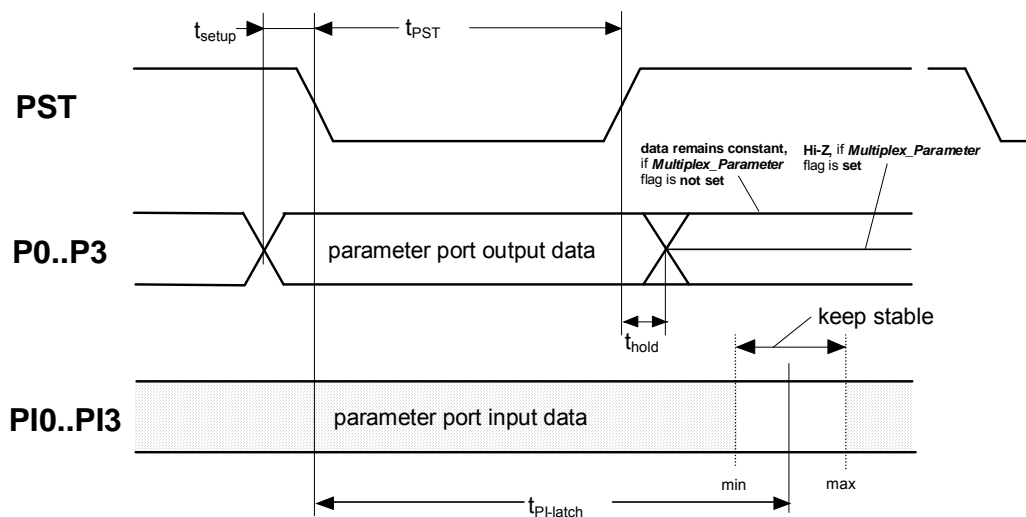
$t_{setup}$

$t_{PST}$

PST

data remains constant, if Multiplex_Parameter flag is not set

Hi-Z, if Multiplex_Parameter flag is set

P0..P3

parameter port output data

$t_{hold}$

keep stable

PI0..PI3

parameter port input data

min

max

$t_{PI\text{-}latch}$